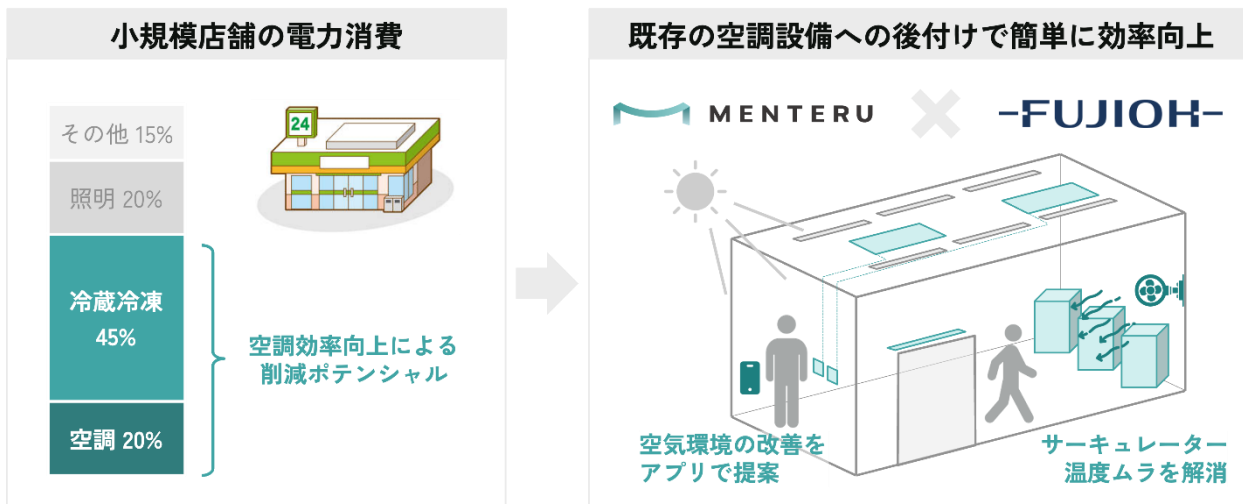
小規模店舗の電力消費

その他 15%

照明 20%

冷蔵冷凍
45%

空調 20%

24

空調効率向上による
削減ポテンシャル

既存の空調設備への後付けで簡単に効率向上

MENTERU

FUJIOH

空気環境の改善を
アプリで提案

サーキュレーター
温度ムラを解消